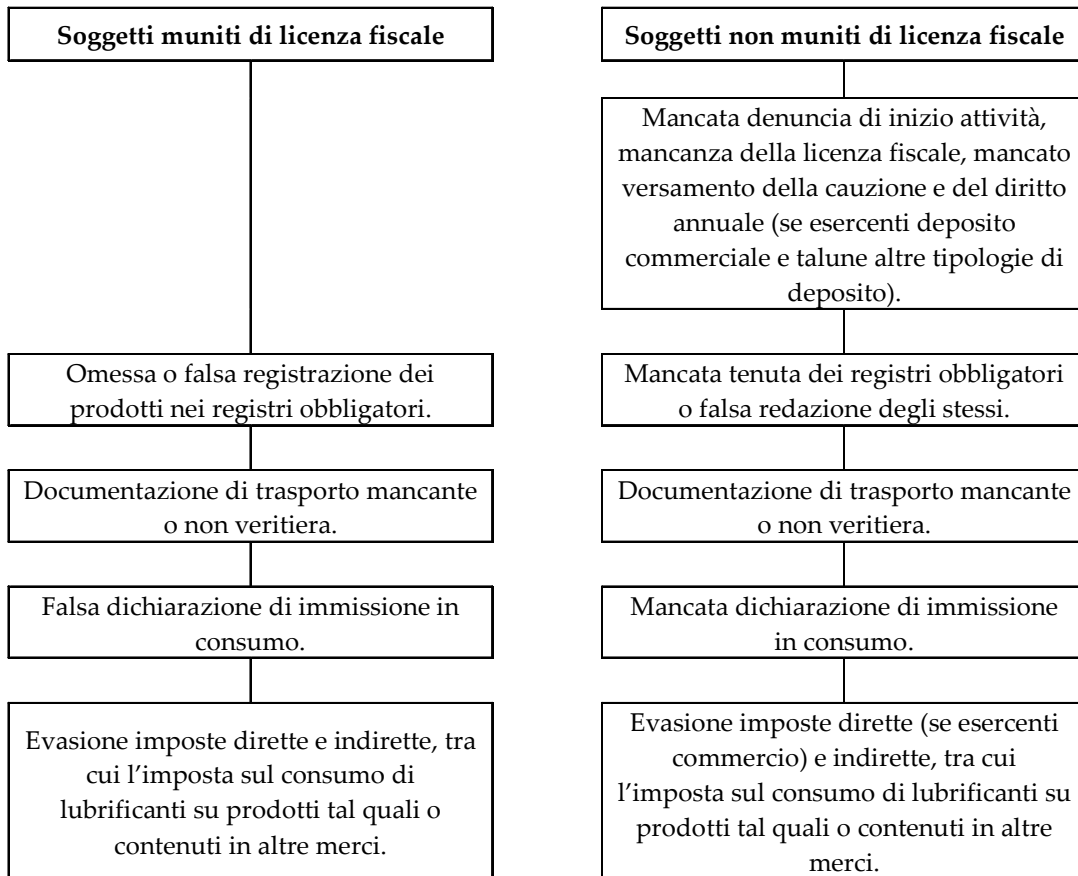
Soggetti muniti di licenza fiscale

Omessa o falsa registrazione dei prodotti nei registri obbligatori.

Documentazione di trasporto mancante o non veritiera.

Falsa dichiarazione di immissione in consumo.

Evasione imposte dirette e indirette, tra cui l'imposta sul consumo di lubrificanti su prodotti tal quali o contenuti in altre merci.

Soggetti non muniti di licenza fiscale

Mancata denuncia di inizio attività, mancanza della licenza fiscale, mancato versamento della cauzione e del diritto annuale (se esercenti deposito commerciale e talune altre tipologie di deposito).

Mancata tenuta dei registri obbligatori o falsa redazione degli stessi.

Documentazione di trasporto mancante o non veritiera.

Mancata dichiarazione di immissione in consumo.

Evasione imposte dirette (se esercenti commercio) e indirette, tra cui l'imposta sul consumo di lubrificanti su prodotti tal quali o contenuti in altre merci.